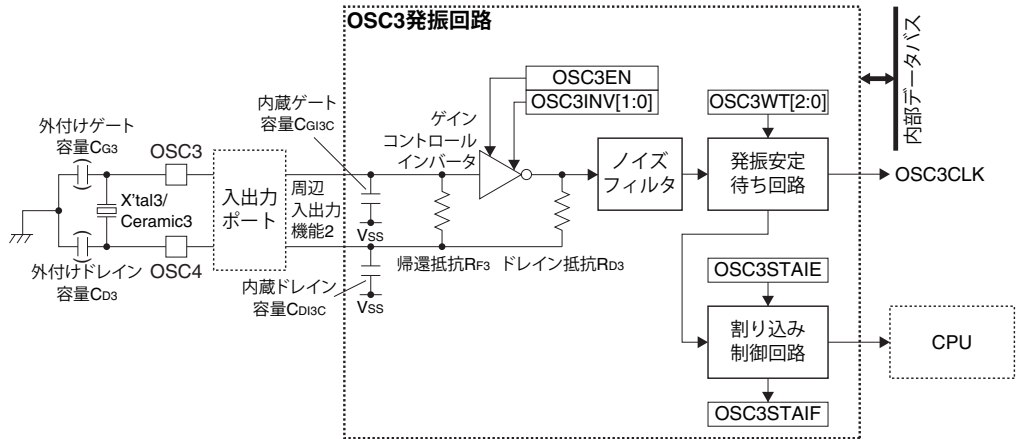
OSC3発振回路

内部データバス

OSC3EN

OSC3INV[1:0]

OSC3WT[2:0]

内蔵ゲート容量$C_{GI3C}$

外付けゲート容量$C_{G3}$

ゲインコントロールインバータ

OSC3

X'tal3/Ceramic3

入出力ポート

周辺入出力機能2

ノイズフィルタ

発振安定待ち回路

OSC3CLK

Vss

外付けドレイン容量$C_{D3}$

OSC4

帰還抵抗$R_{F3}$

ドレイン抵抗$R_{D3}$

OSC3STAIE

内蔵ドレイン容量$C_{DI3C}$

Vss

割り込み制御回路

CPU

OSC3STAIF